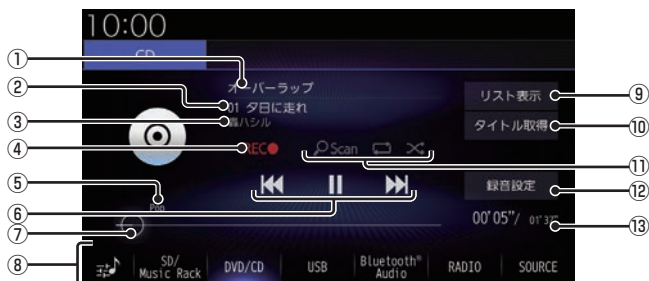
10:00

CD

①

オーバーラップ

②

01 夕日に走れ

③

森ハシル

④

REC●

Scan

⑤

Pop

⑥

⑦

⑧

リスト表示

⑨

タイトル取得

⑩

⑪

録音設定

⑫

00'05"/ 01'37"

⑬

SD/ Music Rack

DVD/CD

USB

Bluetooth® Audio

RADIO

SOURCE